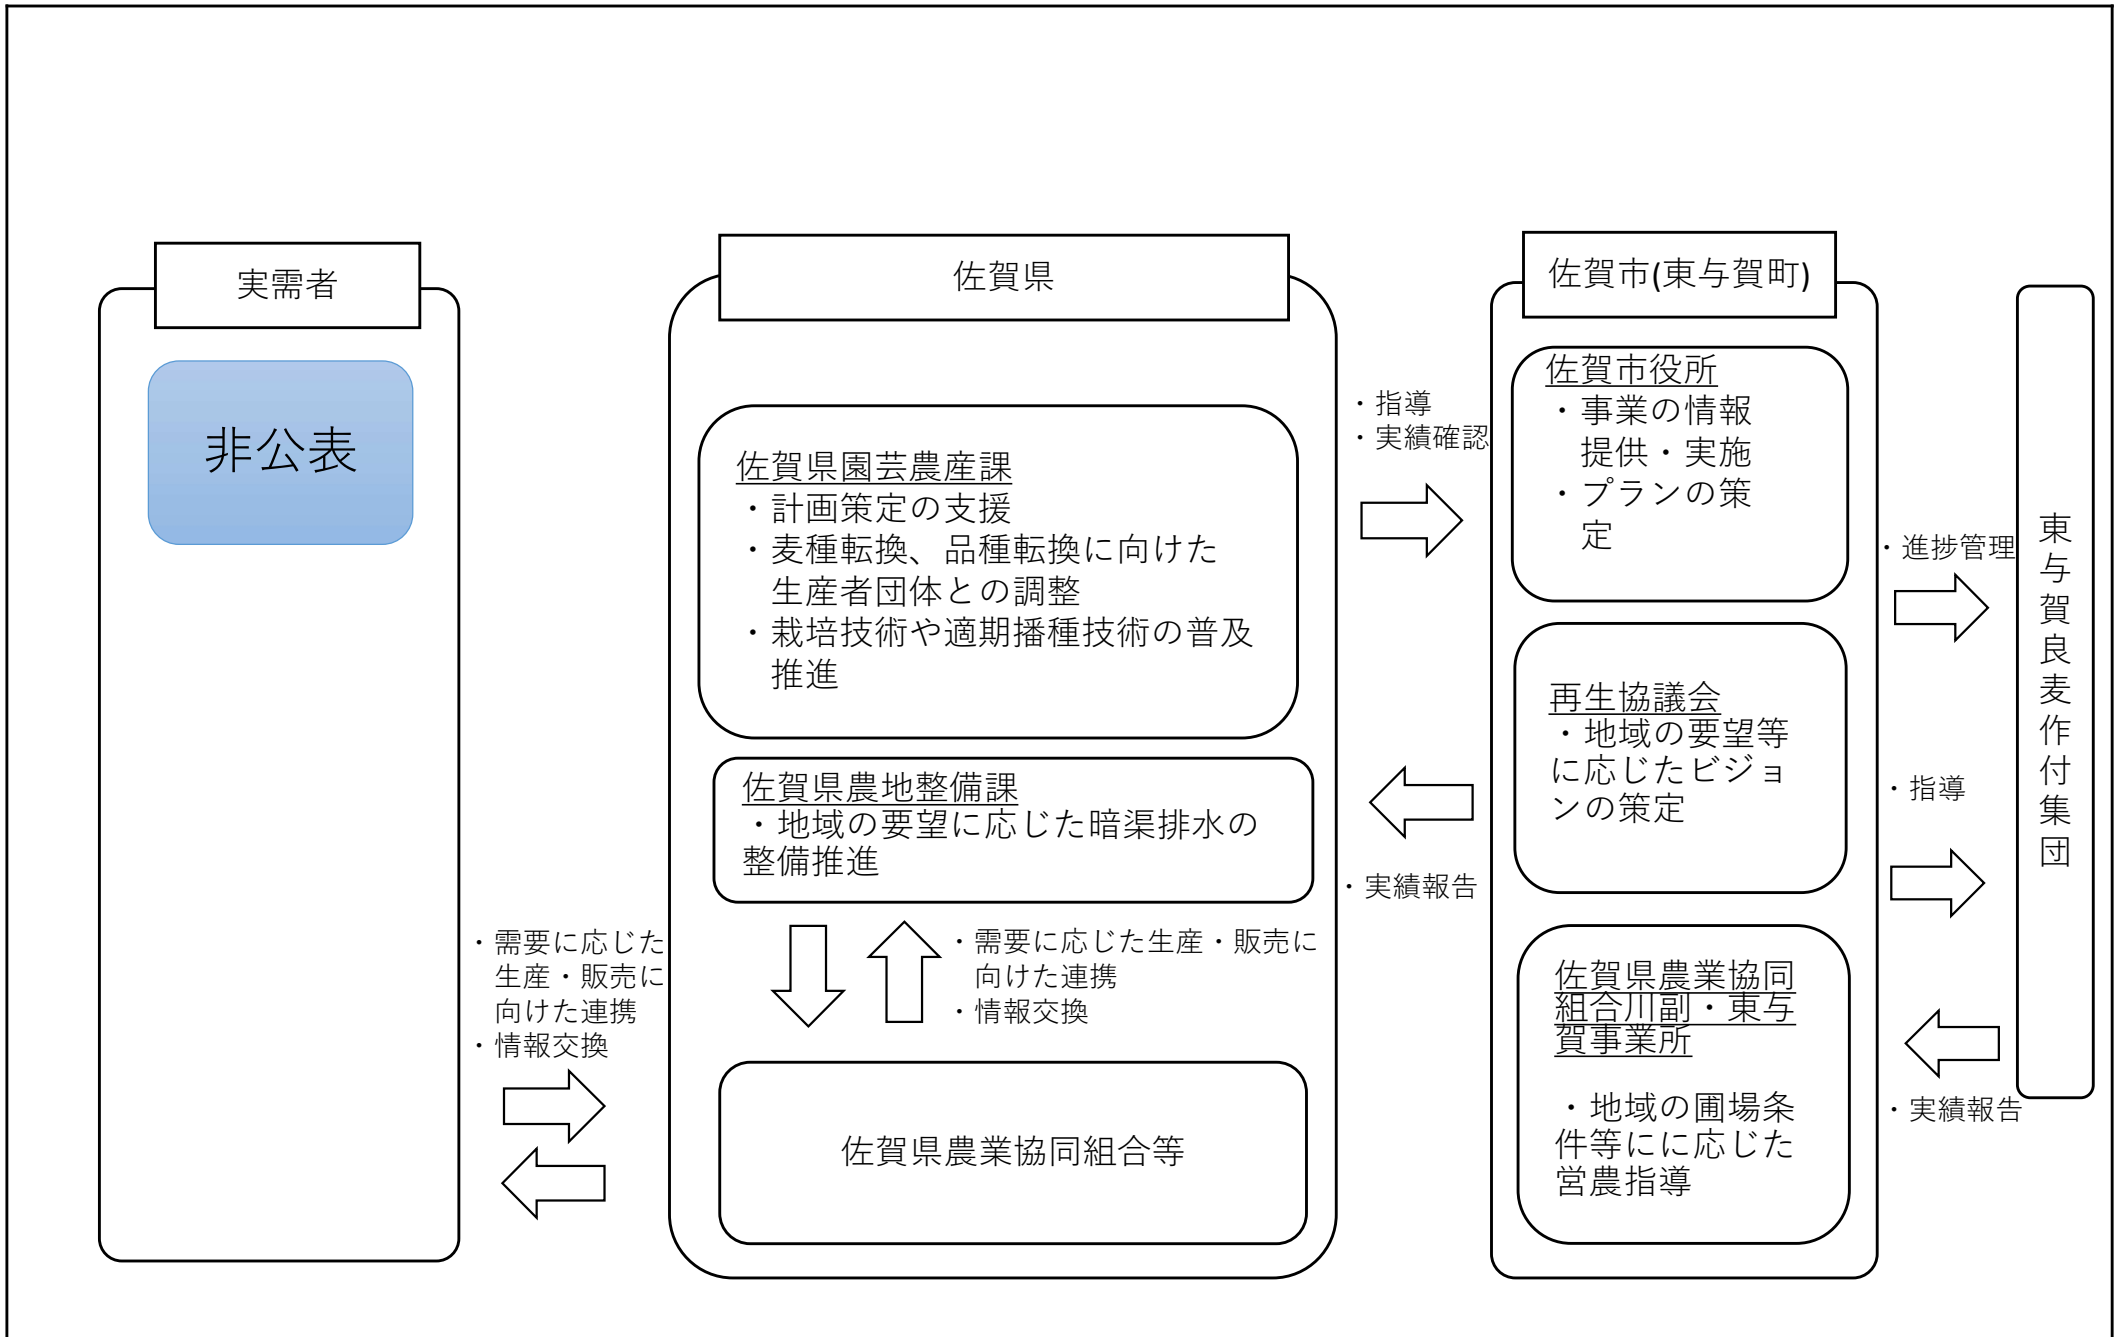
実需者

非公表

・需要に応じた生産・販売に向けた連携
・情報交換

佐賀県

佐賀県園芸農産課
・計画策定の支援
・麦種転換、品種転換に向けた生産者団体との調整
・栽培技術や適期播種技術の普及推進

佐賀県農地整備課
・地域の要望に応じた暗渠排水の整備推進

・需要に応じた生産・販売に向けた連携
・情報交換

佐賀県農業協同組合等

・指導
・実績確認

・実績報告

佐賀市(東与賀町)

佐賀市役所
・事業の情報提供・実施
・プランの策定

再生協議会
・地域の要望等に応じたビジョンの策定

佐賀県農業協同組合川副・東与賀事業所

・地域の圃場条件等にに応じた営農指導

・進捗管理

・指導

・実績報告

東与賀良麦作付集団